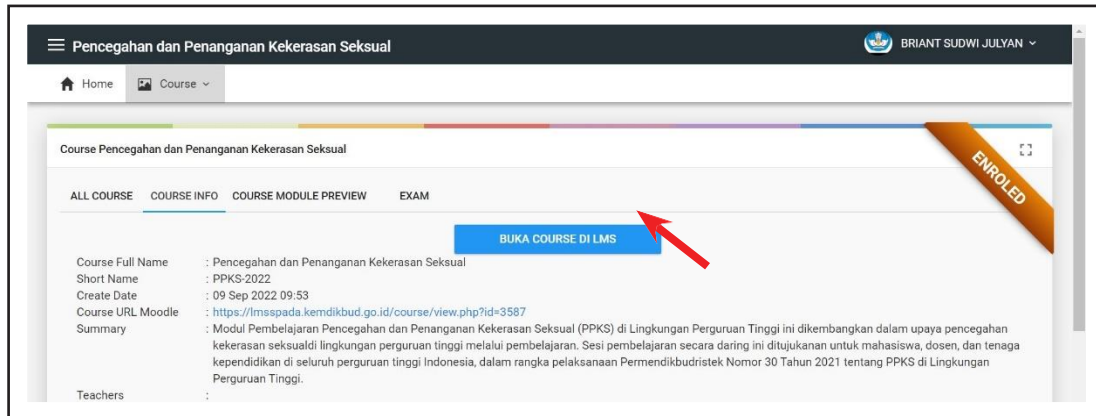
Pencegahan dan Penanganan Kekerasan Seksual

BRIANT SUDWI JULYAN

Home   Course

Course Pencegahan dan Penanganan Kekerasan Seksual

ENROLED

ALL COURSE   COURSE INFO   COURSE MODULE PREVIEW   EXAM

BUKA COURSE DI LMS

| | |
|---|---|
| Course Full Name | : Pencegahan dan Penanganan Kekerasan Seksual |
| Short Name | : PPKS-2022 |
| Create Date | : 09 Sep 2022 09:53 |
| Course URL Moodle | : https://lmsspada.kemdikbud.go.id/course/view.php?id=3587 |
| Summary | : Modul Pembelajaran Pencegahan dan Penanganan Kekerasan Seksual (PPKS) di Lingkungan Perguruan Tinggi ini dikembangkan dalam upaya pencegahan kekerasan seksualdi lingkungan perguruan tinggi melalui pembelajaran. Sesi pembelajaran secara daring ini ditujukanan untuk mahasiswa, dosen, dan tenaga kependidikan di seluruh perguruan tinggi Indonesia, dalam rangka pelaksanaan Permendikbudristek Nomor 30 Tahun 2021 tentang PPKS di Lingkungan Perguruan Tinggi. |
| Teachers | : |